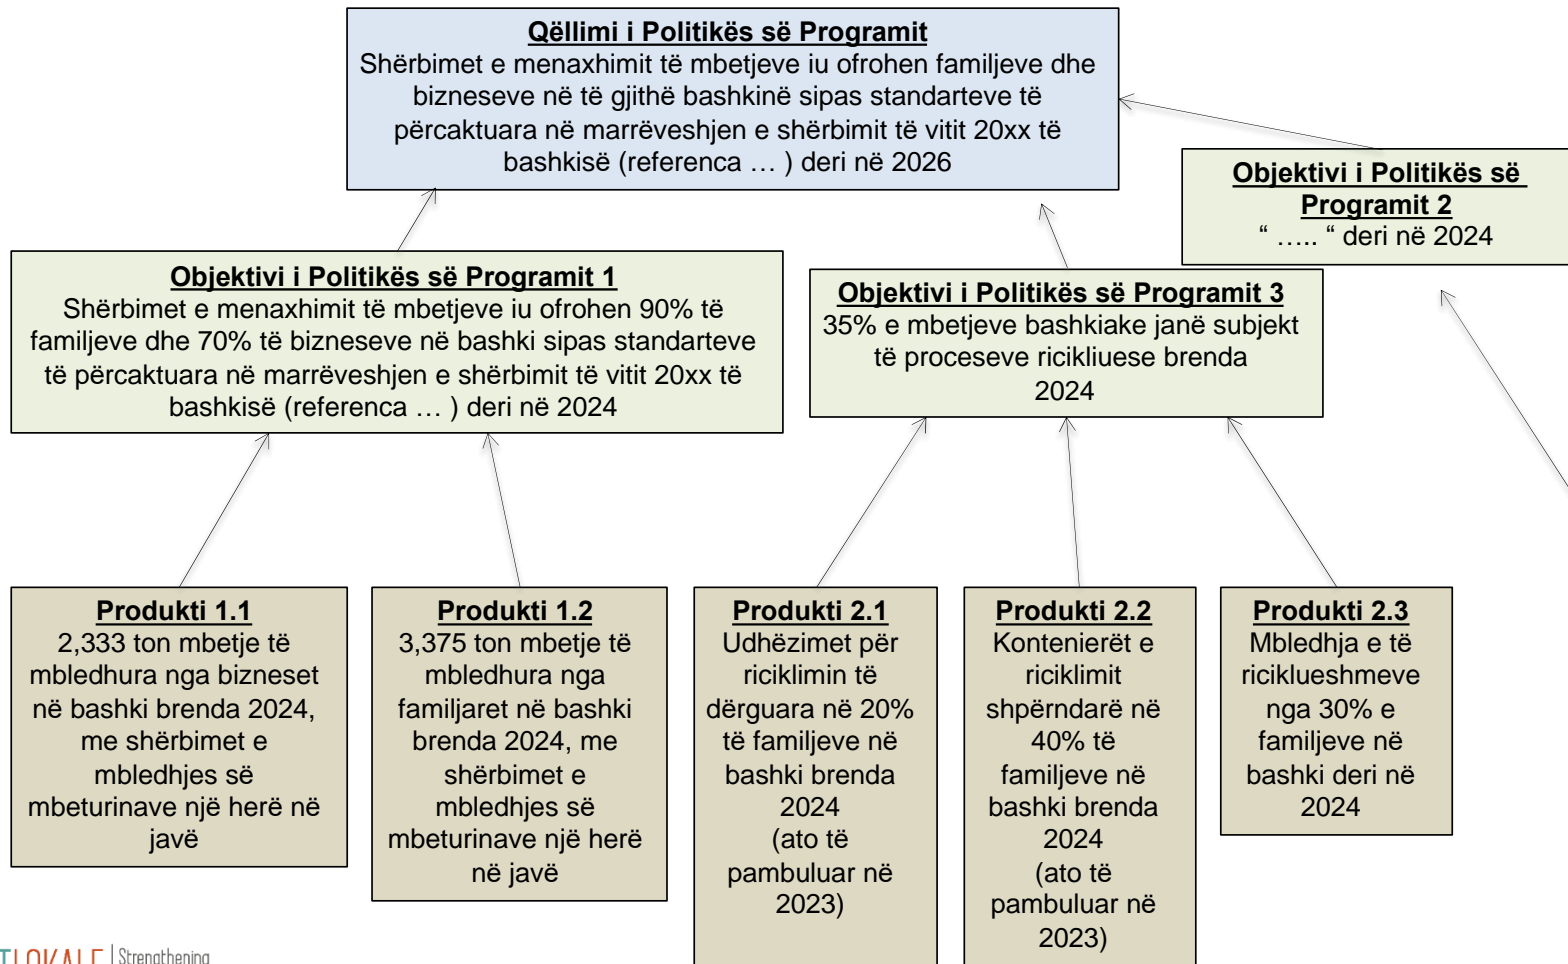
**Qëllimi i Politikës së Programit**
Shërbimet e menaxhimit të mbetjeve iu ofrohen familjeve dhe bizneseve në të gjithë bashkinë sipas standarteve të përcaktuara në marrëveshjen e shërbimit të vitit 20xx të bashkisë (referenca … ) deri në 2026

**Objektivi i Politikës së Programit 2**
" ….. " deri në 2024

**Objektivi i Politikës së Programit 1**
Shërbimet e menaxhimit të mbetjeve iu ofrohen 90% të familjeve dhe 70% të bizneseve në bashki sipas standarteve të përcaktuara në marrëveshjen e shërbimit të vitit 20xx të bashkisë (referenca … ) deri në 2024

**Objektivi i Politikës së Programit 3**
35% e mbetjeve bashkiake janë subjekt të proceseve ricikliuese brenda 2024

**Produkti 1.1**
2,333 ton mbetje të mbledhura nga bizneset në bashki brenda 2024, me shërbimet e mbledhjes së mbeturinave një herë në javë

**Produkti 1.2**
3,375 ton mbetje të mbledhura nga familjaret në bashki brenda 2024, me shërbimet e mbledhjes së mbeturinave një herë në javë

**Produkti 2.1**
Udhëzimet për riciklimin të dërguara në 20% të familjeve në bashki brenda 2024 (ato të pambuluar në 2023)

**Produkti 2.2**
Kontenierët e riciklimit shpërndarë në 40% të familjeve në bashki brenda 2024 (ato të pambuluar në 2023)

**Produkti 2.3**
Mbledhja e të ricikl ueshmeve nga 30% e familjeve në bashki deri në 2024

TLOKALE | Strengthening